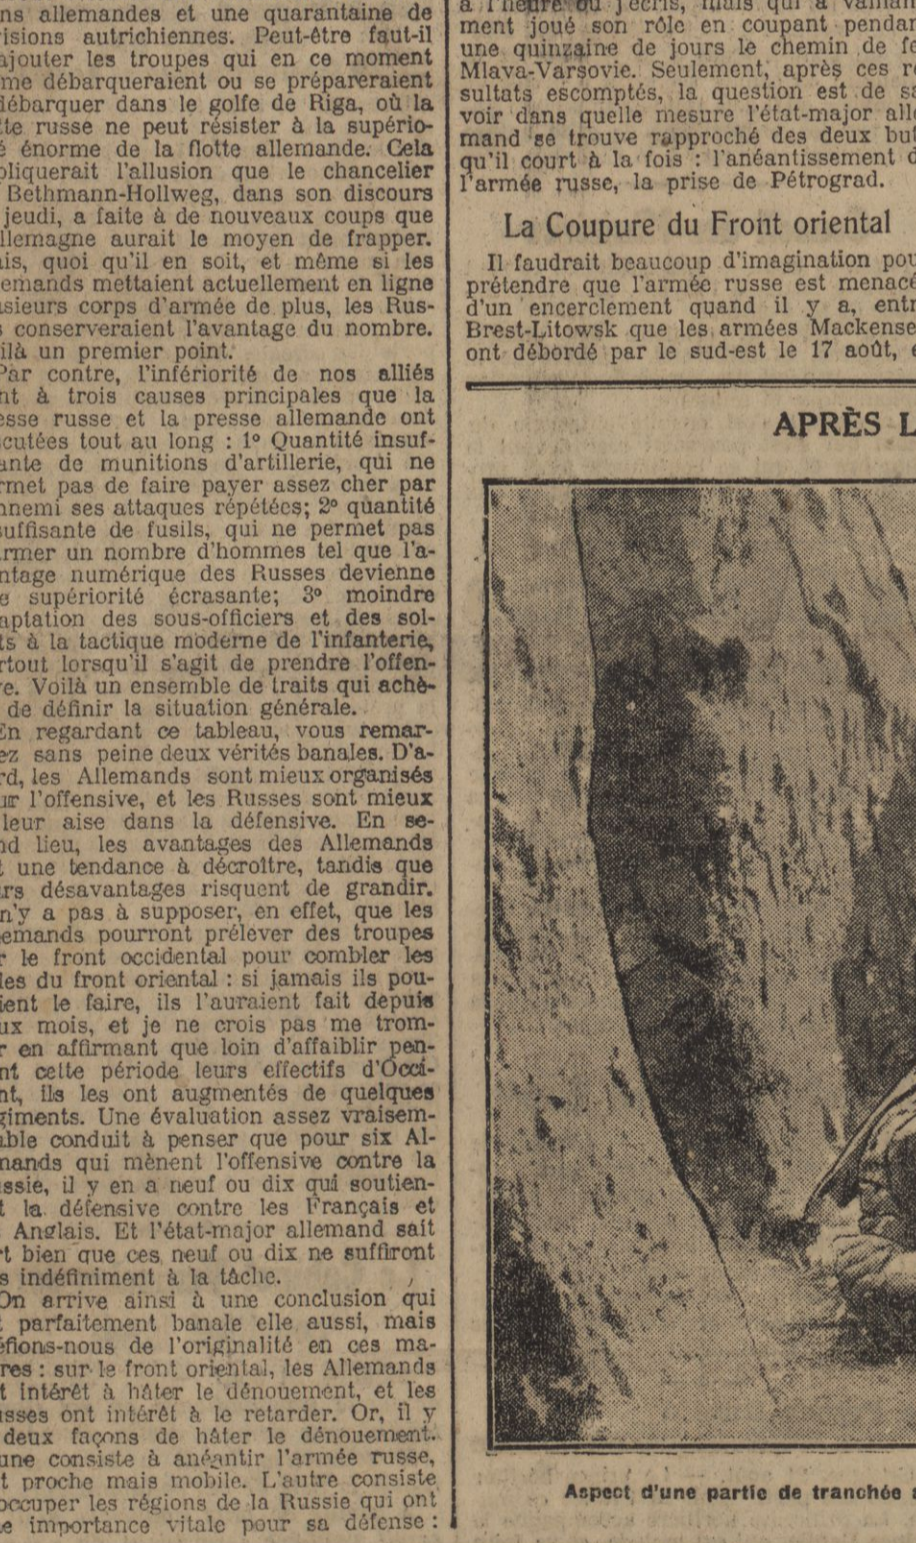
ns allemandes et une quarantaine de isions autrichiennes. Peut-être faut-il ajouter les troupes qui en ce moment me débarqueraient ou se prépareraient débarquer dans le golfe de Riga, où la te russe ne peut résister à la supério- é énorme de la flotte allemande. Cela pliquerait l'allusion que le chancelier Bethmann-Hollweg, dans son discours jeudi, a faite à de nouveaux coups que llemagne aurait le moyen de frapper. is, quoi qu'il en soit, et même si les emands mettaient actuellement en ligne isieurs corps d'armée de plus, les Rus- conserveraient l'avantage du nombre. ilà un premier point.

Par contre, l'infériorité de nos alliés nt à trois causes principales que la esse russe et la presse allemande ont cutées tout au long : 1° Quantité insuf- ante de munitions d'artillerie, qui ne rmet pas de faire payer assez cher par nnemi ses attaques répétées; 2° quantité uffisante de fusils, qui ne permet pas rmer un nombre d'hommes tel que l'a- ntage numérique des Russes devienne e supériorité écrasante; 3° moindre aptation des sous-officiers et des sol- ts à la tactique moderne de l'infanterie, rtout lorsqu'il s'agit de prendre l'offen- e. Voilà un ensemble de traits qui achè- de définir la situation générale.

En regardant ce tableau, vous remar- ez sans peine deux vérités banales. D'a- rd, les Allemands sont mieux organisés ur l'offensive, et les Russes sont mieux leur aise dans la défensive. En se- nd lieu, les avantages des Allemands t une tendance à décroître, tandis que rs désavantages risquent de grandir. n'y a pas à supposer, en effet, que les emands pourront prélever des troupes le front occidental pour combler les les du front oriental : si jamais ils pou- ient le faire, ils l'auraient fait depuis ux mois, et je ne crois pas me trom- r en affirmant que loin d'affaiblir pen- nt cette période leurs effectifs d'Occi- nt, ils les ont augmentés de quelques giments. Une évaluation assez vraisem- able conduit à penser que pour six Al- nands qui mènent l'offensive contre la ssie, il y en a neuf ou dix qui soutien- t la défensive contre les Français et Anglais. Et l'état-major allemand sait t bien que ces neuf ou dix ne suffiront s indéfiniment à la tâche.

On arrive ainsi à une conclusion qui parfaitement banale elle aussi, mais éfions-nous de l'originalité en ces ma- res : sur le front oriental, les Allemands t intérêt à hâter le dénouement, et les sses ont intérêt à le retarder. Or, il y deux façons de hâter le dénouement. une consiste à anéantir l'armée russe, t proche mais mobile. L'autre consiste occuper les régions de la Russie qui ont e importance vitale pour sa défense :

à l'heure où j'écris, mais qui a vaillam ment joué son rôle en coupant pendan une quinzaine de jours le chemin de fe Mlava-Varsovie. Seulement, après ces ré sultats escomptés, la question est de sa voir dans quelle mesure l'état-major all mand se trouve rapproché des deux but qu'il court à la fois : l'anéantissement d l'armée russe, la prise de Pétrograd.

La Coupure du Front oriental

Il faudrait beaucoup d'imagination pou prétendre que l'armée russe est menacé d'un encerclement quand il y a, entr Brest-Litowsk que les armées Mackense ont débordé par le sud-est le 17 août, e

APRÈS L

Aspect d'une partie de tranchée